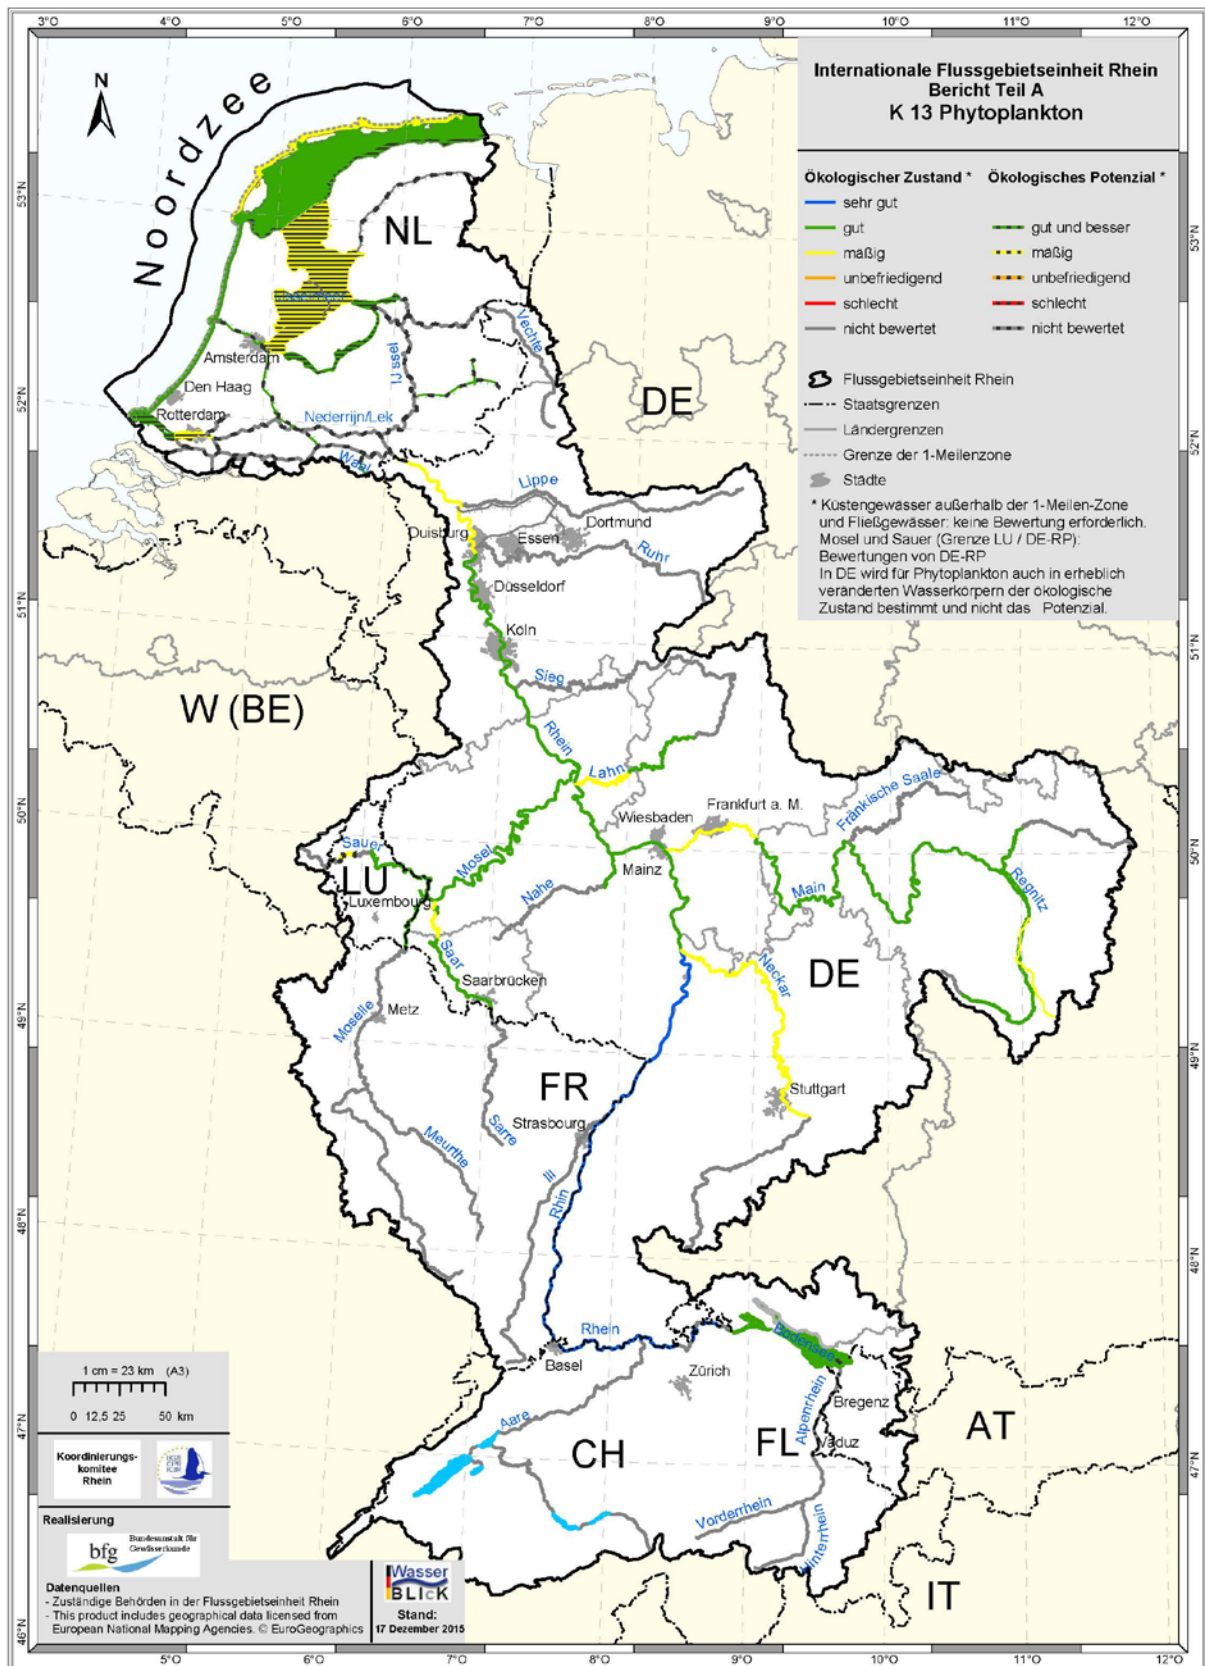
3°O 4°O 5°O 6°O 7°O 8°O 9°O 10°O 11°O 12°O

Internationale Flussgebietseinheit Rhein
Bericht Teil A
K 13 Phytoplankton

Ökologischer Zustand * Ökologisches Potenzial *

sehr gut
gut gut und besser
mäßig mäßig
unbefriedigend unbefriedigend
schlecht schlecht
nicht bewertet nicht bewertet

Flussgebietseinheit Rhein
Staatsgrenzen
Ländergrenzen
Grenze der 1-Meilenzone
Städte

* Küstengewässer außerhalb der 1-Meilen-Zone und Fließgewässer: keine Bewertung erforderlich.
Mosel und Sauer (Grenze LU / DE-RP): Bewertungen von DE-RP
In DE wird für Phytoplankton auch in erheblich veränderten Wasserkörpern der ökologische Zustand bestimmt und nicht das Potenzial.

N
Noordzee
NL
IJsselmeer
Amsterdam
Den Haag
Rotterdam
IJssel
Vechte
Nederrijn/Lek
Waal
DE
Lippe
Duisburg
Essen
Dortmund
Ruhr
Düsseldorf
Köln
Sieg
W (BE)
Rhein
Lahn
Wiesbaden
Frankfurt a. M.
Fränkische Saale
Sauer
LU
Luxembourg
Mosel
Nahe
Mainz
Main
Regnitz
Saar
Saarbrücken
Neckar
DE
Moselle
Metz
FR
Stuttgart
Sarre
Strasbourg
Meurthe
Ill
Rhin
Rhein
Bodensee
Basel
Zürich
Alpenrhein
Bregenz
AT
Aare
CH
FL
Vaduz
Vorderrhein
Hinterrhein
IT

53°N 52°N 51°N 50°N 49°N 48°N 47°N 46°N

1 cm = 23 km (A3)
0 12,5 25 50 km

Koordinierungs-komitee Rhein

Realisierung
bfg Bundesanstalt für Gewässerkunde

Datenquellen
- Zuständige Behörden in der Flussgebietseinheit Rhein
- This product includes geographical data licensed from European National Mapping Agencies. © EuroGeographics

Wasser BLIcK
Stand:
17 Dezember 2015

5°O 6°O 7°O 8°O 9°O 10°O 11°O 12°O